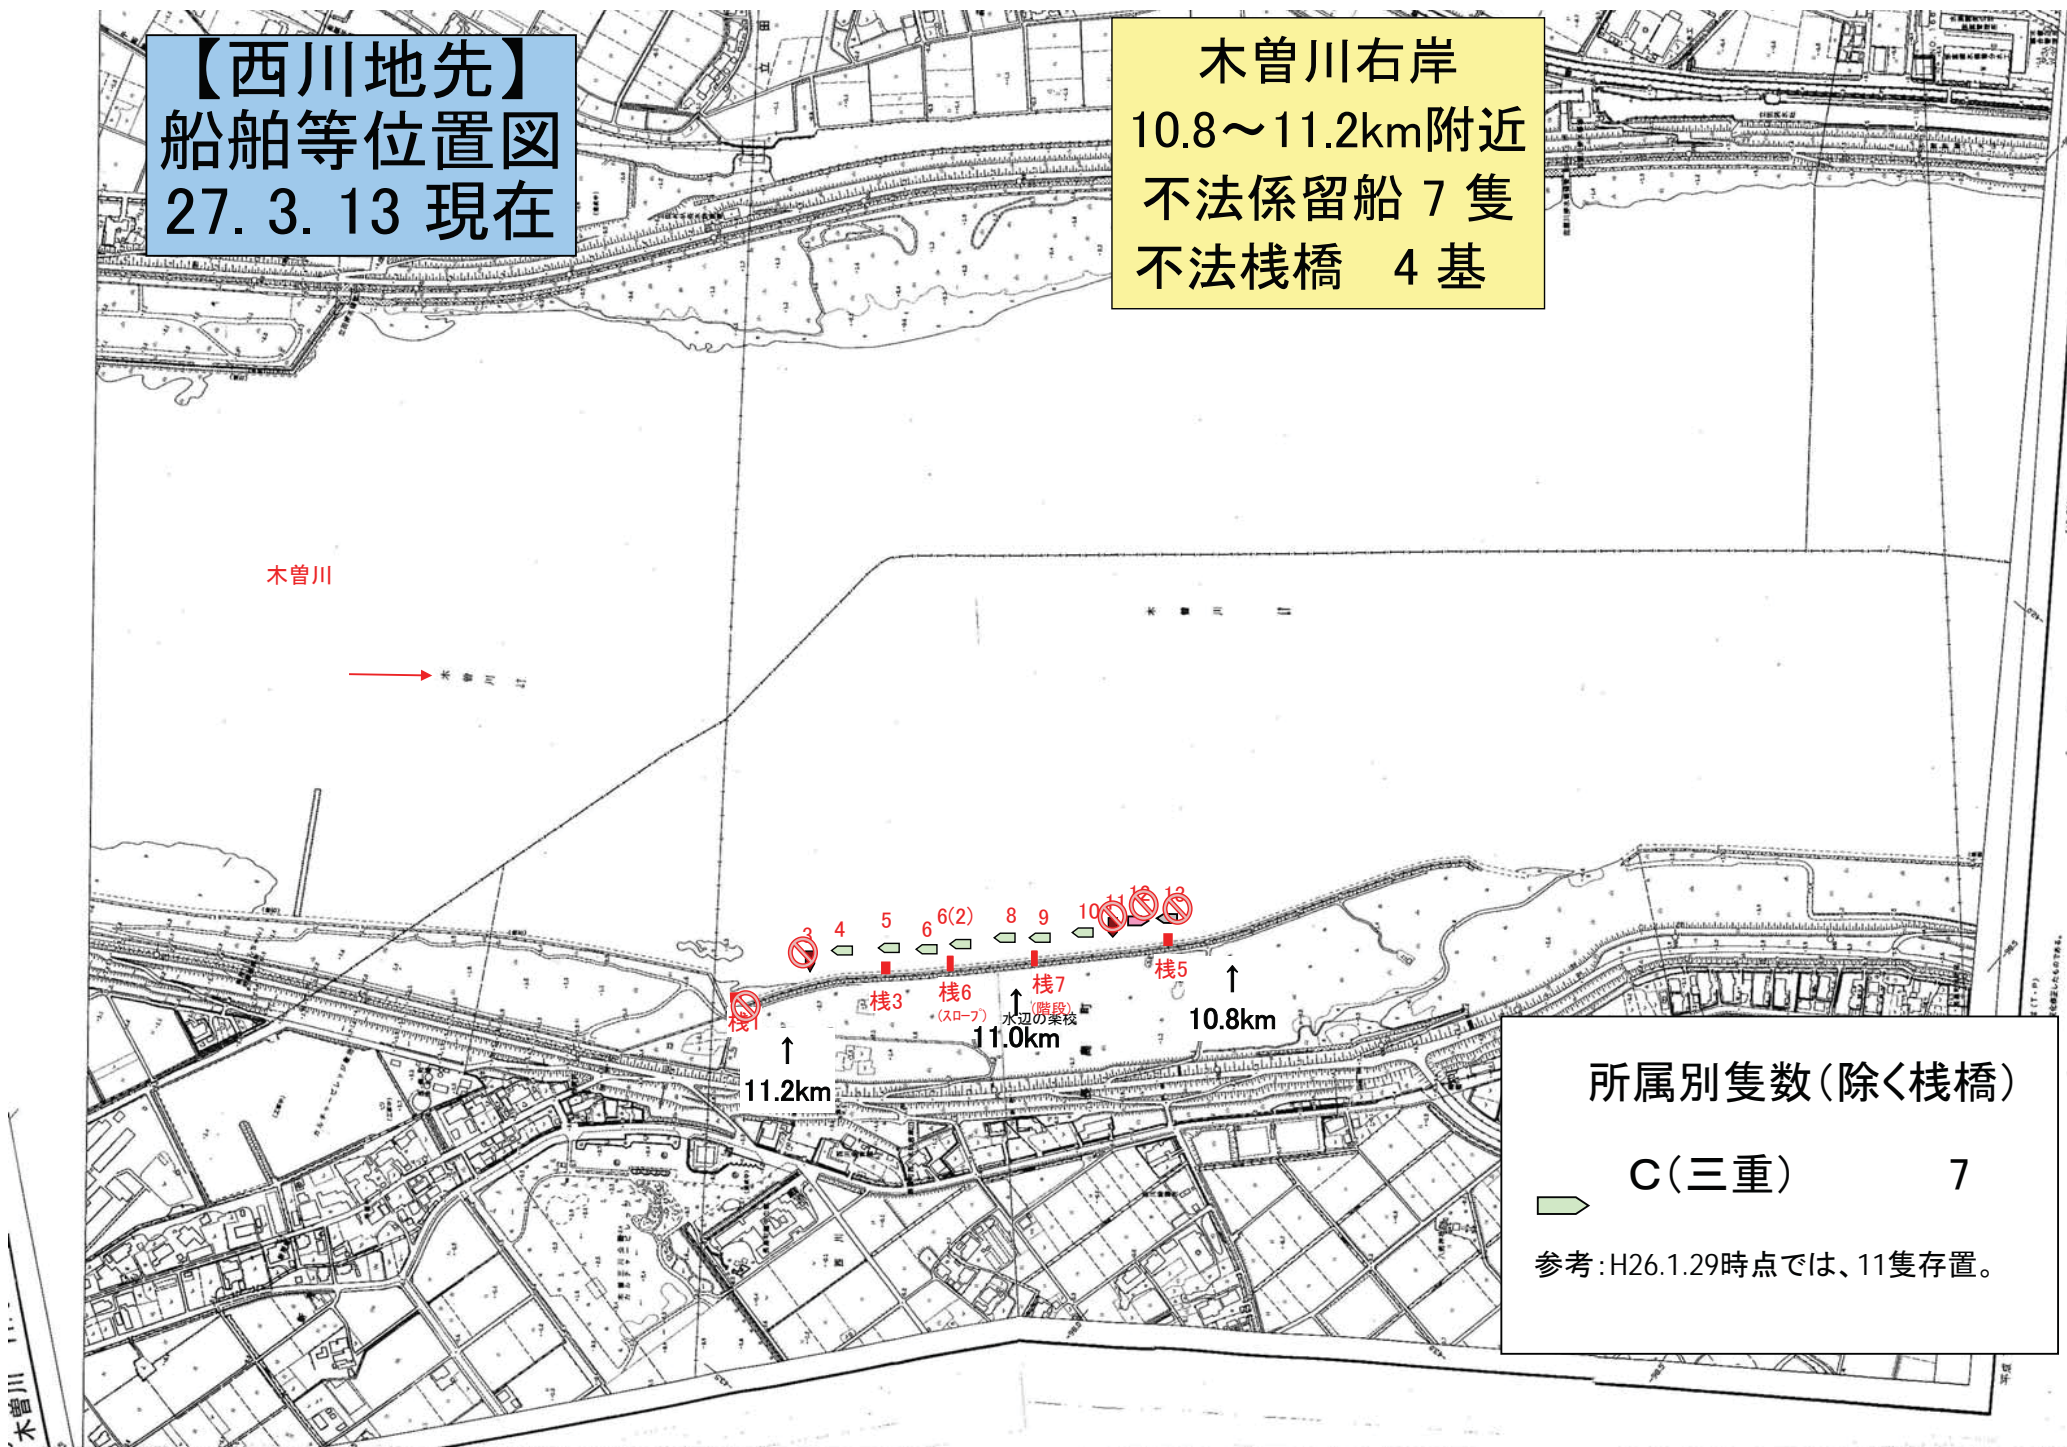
【西川地先】
船舶等位置図
27. 3. 13 現在

木曽川右岸
10.8～11.2km附近
不法係留船 7 隻
不法桟橋　4 基

木曽川

3 4 5 6 6(2) 8 9 10 11 12 13

桟1 桟3 桟6 (スロープ) 桟7 (階段) 桟5

水辺の楽校

11.2km
11.0km
10.8km

所属別隻数（除く桟橋）

C（三重）　7

参考：H26.1.29時点では、11隻存置。

木曽川